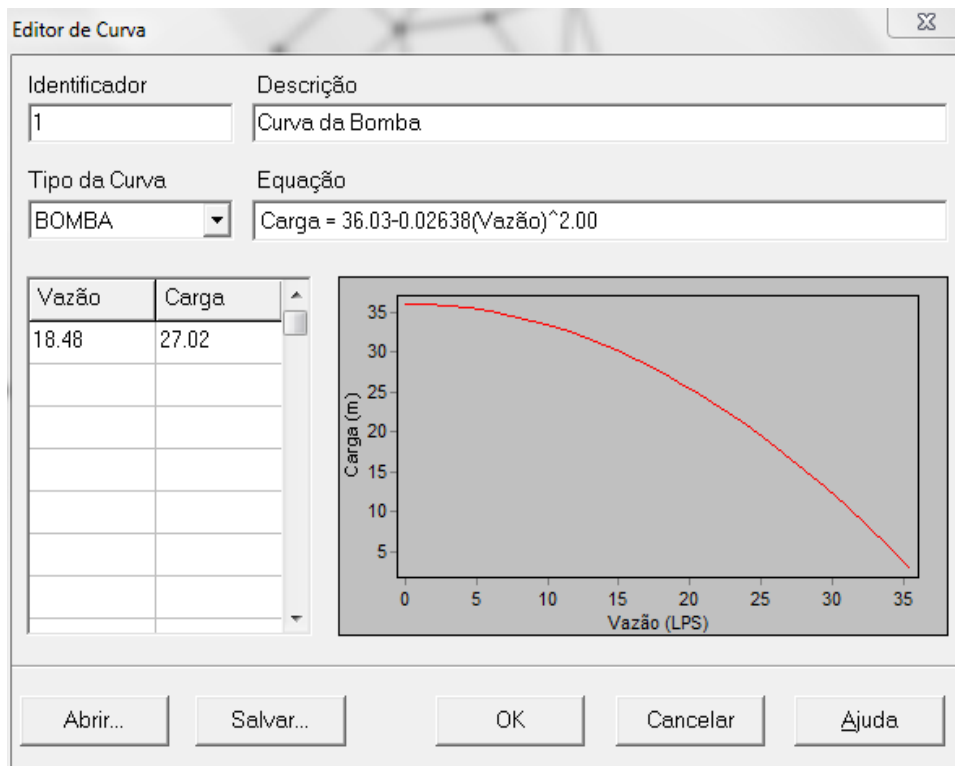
Editor de Curva

Identificador
1

Descrição
Curva da Bomba

Tipo da Curva
BOMBA

Equação
Carga = 36.03-0.02638(Vazão)^2.00

| Vazão | Carga |
|---|---|
| 18.48 | 27.02 |
| | |
| | |
| | |
| | |
| | |
| | |

35
30
25
20
15
10
5
Carga (m)
0 5 10 15 20 25 30 35
Vazão (LPS)

Abrir... Salvar... OK Cancelar Ajuda